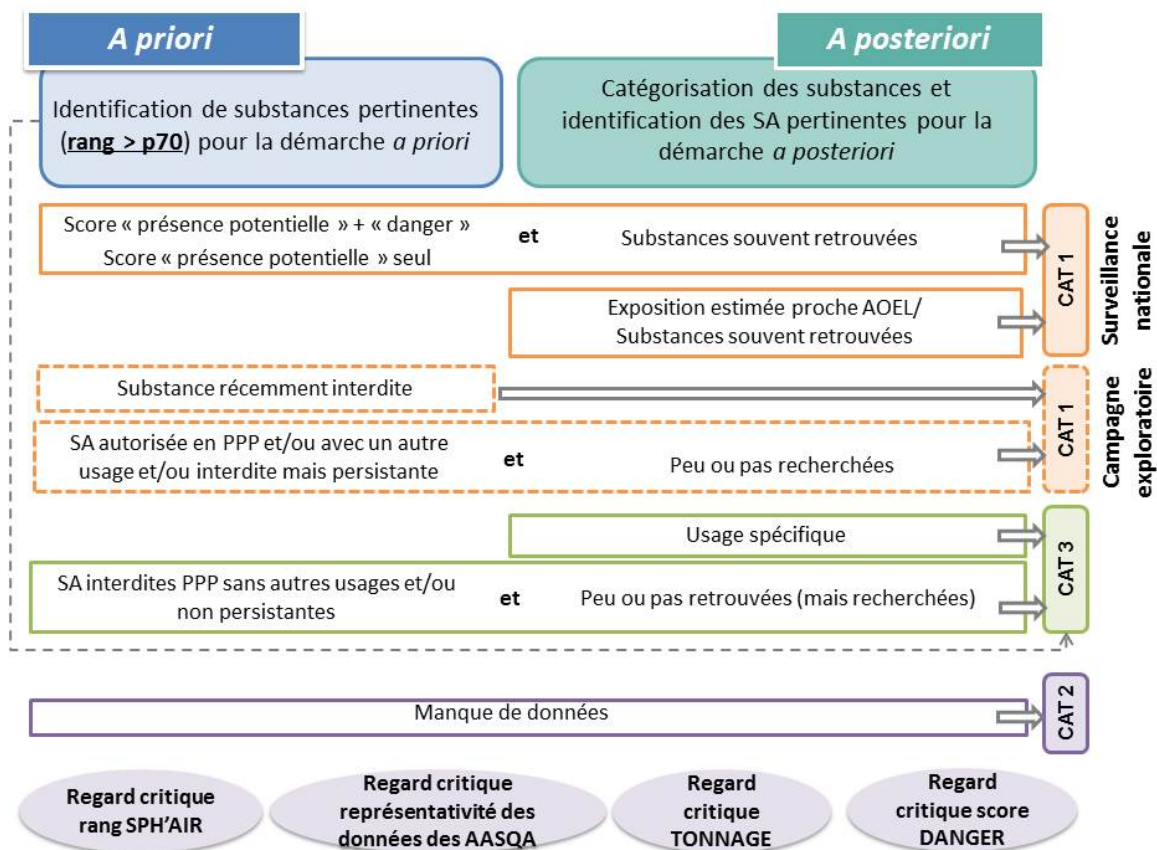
A priori

A posteriori

Identification de substances pertinentes (rang > p70) pour la démarche a priori

Catégorisation des substances et identification des SA pertinentes pour la démarche a posteriori

Score « présence potentielle » + « danger »
Score « présence potentielle » seul

et

Substances souvent retrouvées

Exposition estimée proche AOEL/ Substances souvent retrouvées

CAT 1

Surveillance nationale

Substance récemment interdite

SA autorisée en PPP et/ou avec un autre usage et/ou interdite mais persistante

et

Peu ou pas recherchées

CAT 1

Campagne exploratoire

Usage spécifique

SA interdites PPP sans autres usages et/ou non persistantes

et

Peu ou pas retrouvées (mais recherchées)

CAT 3

Manque de données

CAT 2

Regard critique rang SPH'AIR

Regard critique représentativité des données des AASQA

Regard critique TONNAGE

Regard critique score DANGER